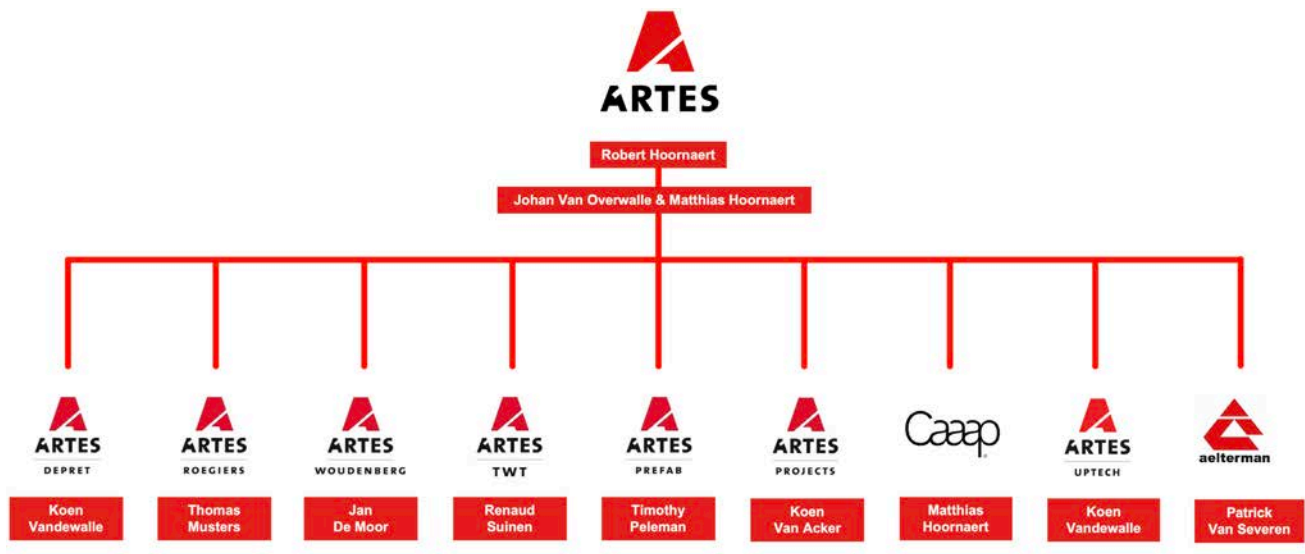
ARTES

Robert Hoornaert

Johan Van Overwalle & Matthias Hoornaert

ARTES DEPRET

Koen Vandewalle

ARTES ROEGIERS

Thomas Musters

ARTES WOUDENBERG

Jan De Moor

ARTES TWT

Renaud Suinen

ARTES PREFAB

Timothy Peleman

ARTES PROJECTS

Koen Van Acker

Caaap

Matthias Hoornaert

ARTES UPTECH

Koen Vandewalle

aelterman

Patrick Van Severen